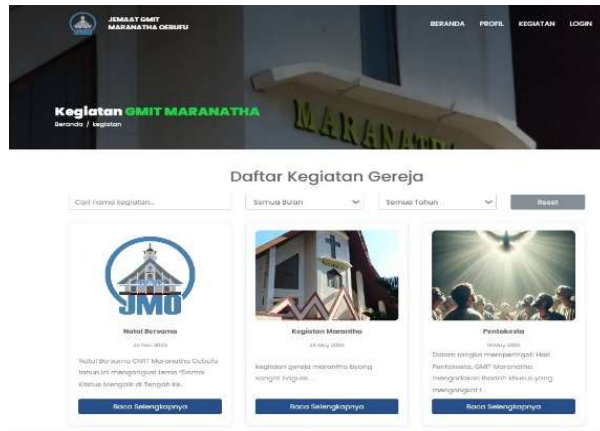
JEMAAT GMIT MARANATHA OEBUFU

BERANDA PROFIL KEGIATAN LOGIN

Kegiatan GMIT MARANATHA

Beranda / kegiatan

MARANATHA

Daftar Kegiatan Gereja

Cari nama kegiatan...

Semua Bulan

Semua Tahun

Reset

JMO

Natal Bersama

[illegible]

Natal Bersama GMIT Maranatha Oebufu tahun ini mengangkat tema "Damai Kristus Mengalir di Tengah Ke...

Baca Selengkapnya

Kegiatan Maranatha

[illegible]

kegiatan gereja maranatha byang sangat lngaue...

Baca Selengkapnya

Pentakosta

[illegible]

Dalam rangka memperingati Hari Pentakosta, GMIT Maranatha mengadakan Ibadah khusus yang mengangkat t...

Baca Selengkapnya